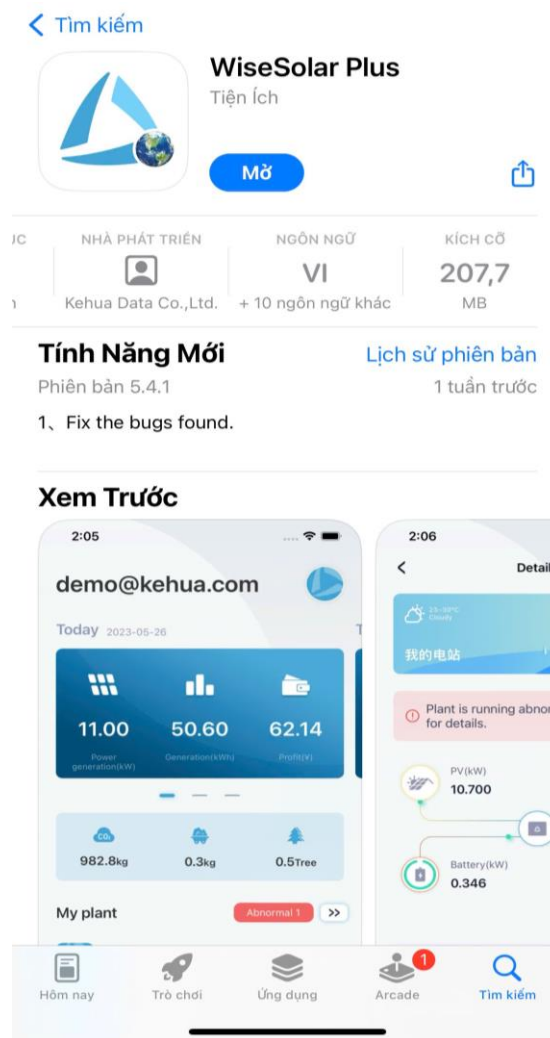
< Tìm kiếm

WiseSolar Plus
Tiện Ích

Mở

UC | NHÀ PHÁT TRIỂN | NGÔN NGỮ | KÍCH CỠ
Kehua Data Co.,Ltd. | VI + 10 ngôn ngữ khác | 207,7 MB

Tính Năng Mới
Lịch sử phiên bản
Phiên bản 5.4.1
1 tuần trước
1、Fix the bugs found.

Xem Trước

2:05

demo@kehua.com

Today 2023-05-26

11.00 Power generation(kW)
50.60 Generation(kWh)
62.14 Profit(¥)

982.8kg
0.3kg
0.5Tree

My plant
Abnormal 1 >>

2:06
< Detail
25~30°C Cloudy
我的电站
Plant is running abnor for details.
PV(kW) 10.700
Battery(kW) 0.346

Hôm nay
Trò chơi
Ứng dụng
Arcade
Tìm kiếm